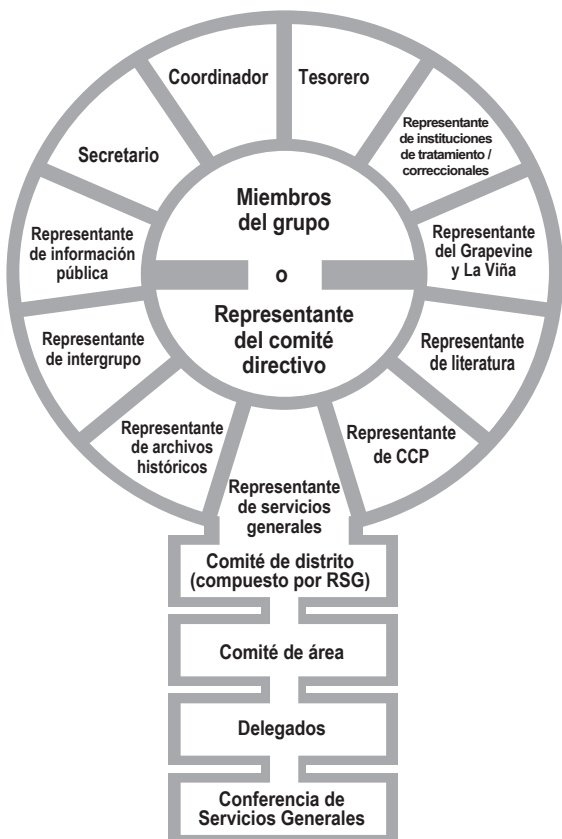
Coordinador

Tesorero

Representante de instituciones de tratamiento / correccionales

Representante del Grapevine y La Viña

Representante de literatura

Representante de CCP

Representante de servicios generales

Representante de archivos históricos

Representante de intergrupo

Representante de información pública

Secretario

Miembros del grupo

o

Representante del comité directivo

Comité de distrito (compuesto por RSG)

Comité de área

Delegados

Conferencia de Servicios Generales